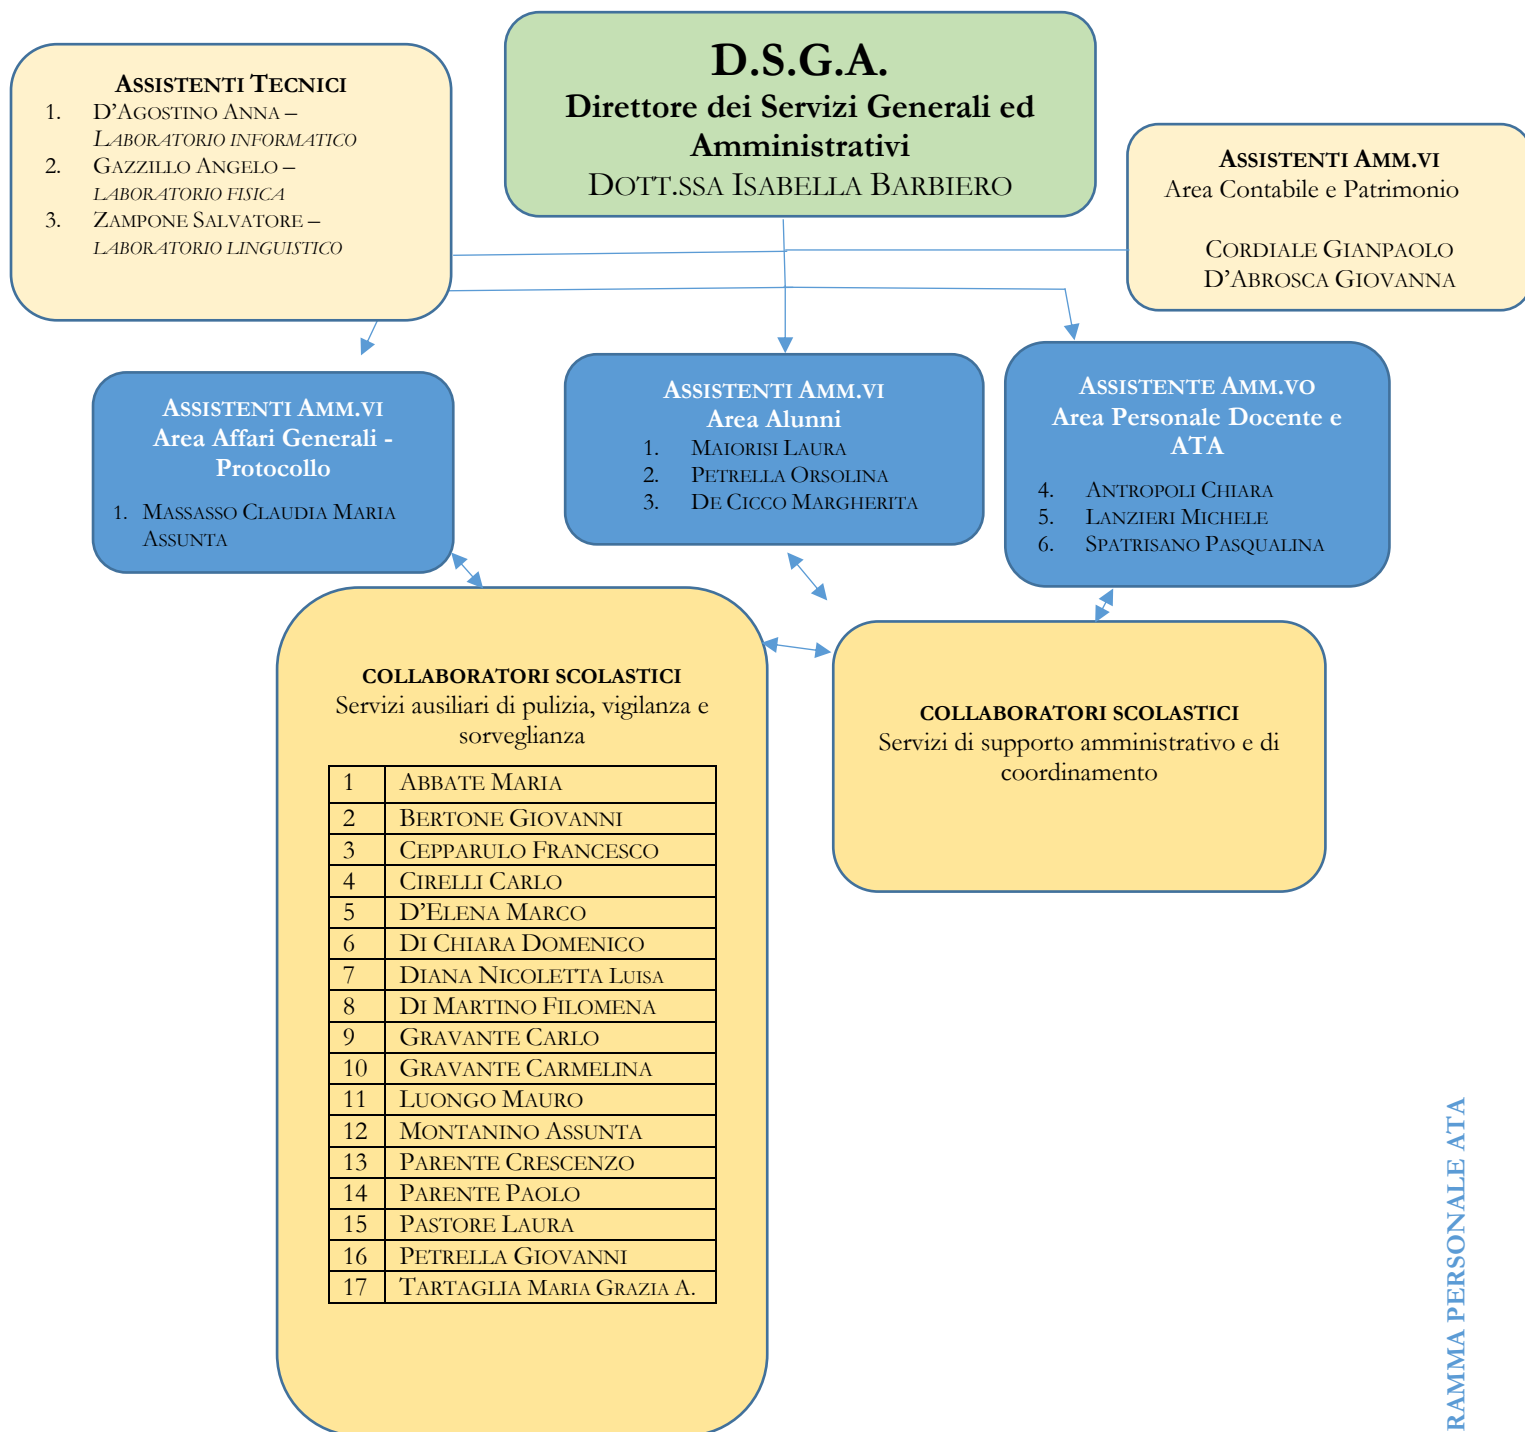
ASSISTENTI TECNICI
1. D'AGOSTINO ANNA – LABORATORIO INFORMATICO
2. GAZZILLO ANGELO – LABORATORIO FISICA
3. ZAMPONE SALVATORE – LABORATORIO LINGUISTICO

D.S.G.A.
Direttore dei Servizi Generali ed Amministrativi
DOTT.SSA ISABELLA BARBIERO

ASSISTENTI AMM.VI
Area Contabile e Patrimonio

CORDIALE GIANPAOLO
D'ABROSCA GIOVANNA

ASSISTENTI AMM.VI
Area Affari Generali - Protocollo
1. MASSASSO CLAUDIA MARIA ASSUNTA

ASSISTENTI AMM.VI
Area Alunni
1. MAIORISI LAURA
2. PETRELLA ORSOLINA
3. DE CICCO MARGHERITA

ASSISTENTE AMM.VO
Area Personale Docente e ATA
4. ANTROPOLI CHIARA
5. LANZIERI MICHELE
6. SPATRISANO PASQUALINA

COLLABORATORI SCOLASTICI
Servizi ausiliari di pulizia, vigilanza e sorveglianza

| 1 | ABBATE MARIA |
|---|---|
| 2 | BERTONE GIOVANNI |
| 3 | CEPPARULO FRANCESCO |
| 4 | CIRELLI CARLO |
| 5 | D'ELENA MARCO |
| 6 | DI CHIARA DOMENICO |
| 7 | DIANA NICOLETTA LUISA |
| 8 | DI MARTINO FILOMENA |
| 9 | GRAVANTE CARLO |
| 10 | GRAVANTE CARMELINA |
| 11 | LUONGO MAURO |
| 12 | MONTANINO ASSUNTA |
| 13 | PARENTE CRESCENZO |
| 14 | PARENTE PAOLO |
| 15 | PASTORE LAURA |
| 16 | PETRELLA GIOVANNI |
| 17 | TARTAGLIA MARIA GRAZIA A. |

COLLABORATORI SCOLASTICI
Servizi di supporto amministrativo e di coordinamento

RAMMA PERSONALE ATA